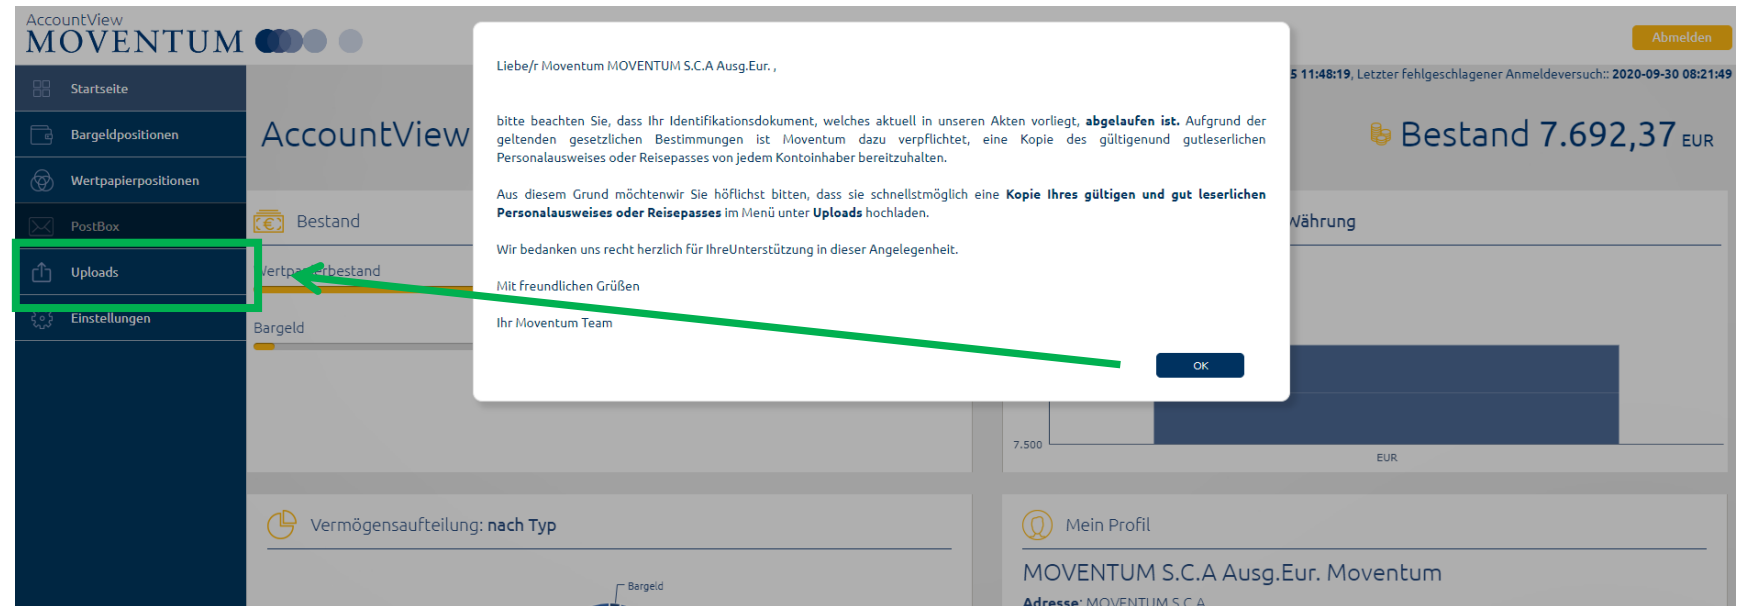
AccountView
MOVENTUM

Abmelden

Startseite
Bargeldpositionen
Wertpapierpositionen
PostBox
Uploads
Einstellungen

AccountView

5 11:48:19, Letzter fehlgeschlagener Anmeldeversuch:: 2020-09-30 08:21:49

Bestand 7.692,37 EUR

Bestand
Wertpapierbestand
Bargeld

Währung
7.500
EUR

Liebe/r Moventum MOVENTUM S.C.A Ausg.Eur. ,

bitte beachten Sie, dass Ihr Identifikationsdokument, welches aktuell in unseren Akten vorliegt, **abgelaufen ist.** Aufgrund der geltenden gesetzlichen Bestimmungen ist Moventum dazu verpflichtet, eine Kopie des gültigenund gutleserlichen Personalausweises oder Reisepasses von jedem Kontoinhaber bereitzuhalten.

Aus diesem Grund möchtenwir Sie höflichst bitten, dass sie schnellstmöglich eine **Kopie Ihres gültigen und gut leserlichen Personalausweises oder Reisepasses** im Menü unter **Uploads** hochladen.

Wir bedanken uns recht herzlich für IhreUnterstützung in dieser Angelegenheit.

Mit freundlichen Grüßen

Ihr Moventum Team

OK

Vermögensaufteilung: nach Typ
Bargeld

Mein Profil
MOVENTUM S.C.A Ausg.Eur. Moventum
Adresse: MOVENTUM S.C.A